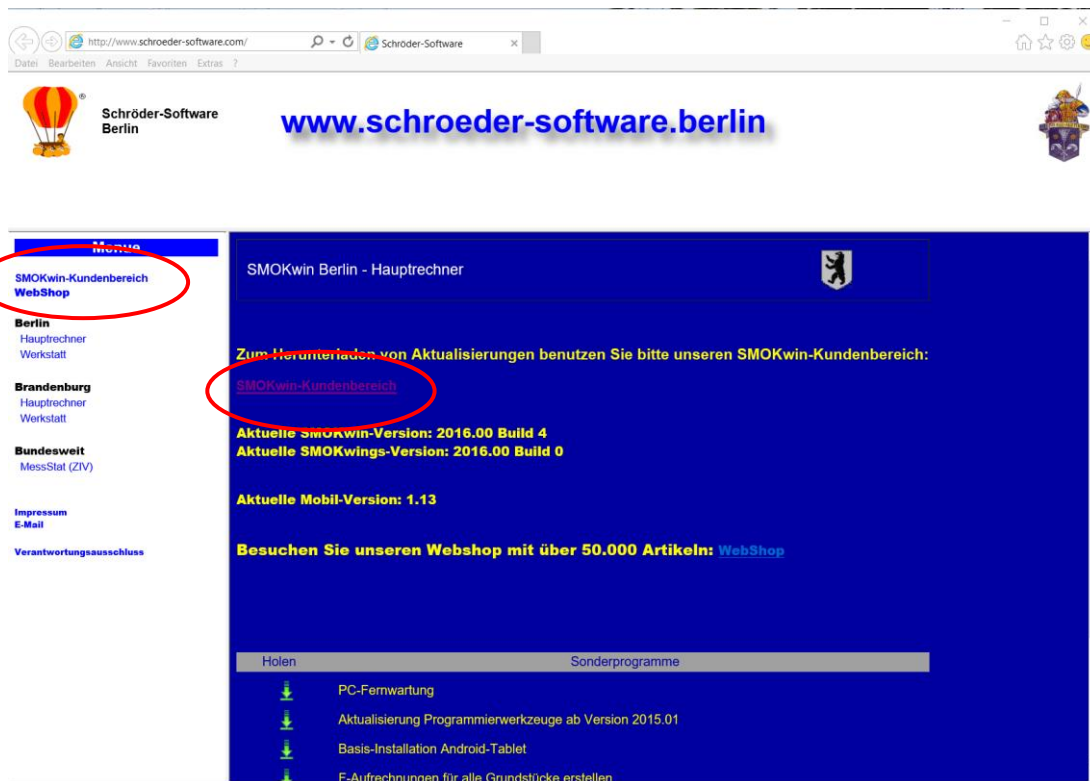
http://www.schroeder-software.com/
Schröder-Software
Datei Bearbeiten Ansicht Favoriten Extras ?

Schröder-Software
Berlin

www.schroeder-software.berlin

Menue
SMOKwin-Kundenbereich
WebShop

Berlin
Hauptrechner
Werkstatt

Brandenburg
Hauptrechner
Werkstatt

Bundesweit
MessStat (ZIV)

Impressum
E-Mail

Verantwortungsausschluss

SMOKwin Berlin - Hauptrechner

Zum Herunterladen von Aktualisierungen benutzen Sie bitte unseren SMOKwin-Kundenbereich:

SMOKwin-Kundenbereich

Aktuelle SMOKwin-Version: 2016.00 Build 4
Aktuelle SMOKwings-Version: 2016.00 Build 0

Aktuelle Mobil-Version: 1.13

Besuchen Sie unseren Webshop mit über 50.000 Artikeln: WebShop

| Holen | Sonderprogramme |
|---|---|
| | PC-Fernwartung |
| | Aktualisierung Programmierwerkzeuge ab Version 2015.01 |
| | Basis-Installation Android-Tablet |
| | E-Aufrechnungen für alle Grundstücke erstellen |